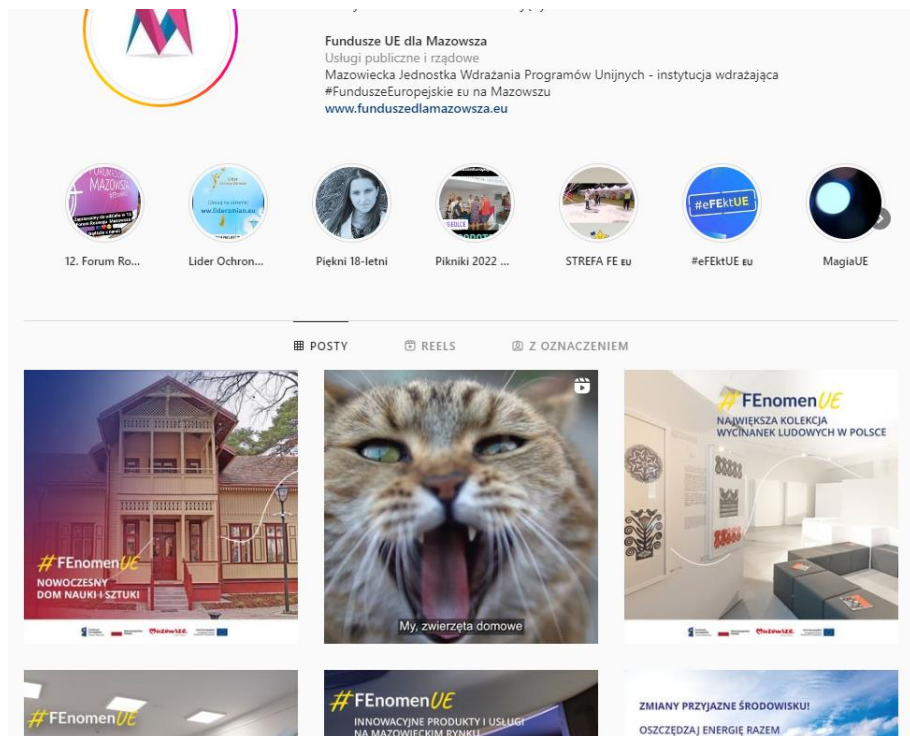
Fundusze UE dla Mazowsza
Usługi publiczne i rządowe
Mazowiecka Jednostka Wdrażania Programów Unijnych - instytucja wdrażająca
#FunduszeEuropejskie EU na Mazowszu
www.funduszedlamazowsza.eu

12. Forum Ro...
Lider Ochron...
Piękni 18-letni
Pikniki 2022 ...
STREFA FE EU
#eFEktUE EU
MagiaUE

POSTY
REELS
Z OZNACZENIEM

#FEnomenUE
NOWOCZESNY DOM NAUKI I SZTUKI

My, zwierzęta domowe

#FEnomenUE
NAJWIĘKSZA KOLEKCJA WYCINANEK LUDOWYCH W POLSCE

#FEnomenUE

#FEnomenUE
INNOWACYJNE PRODUKTY I USŁUGI NA MAZOWIECKIM RYNKU

ZMIANY PRZYJAZNE ŚRODOWISKU!
OSZCZĘDZAJ ENERGIĘ RAZEM